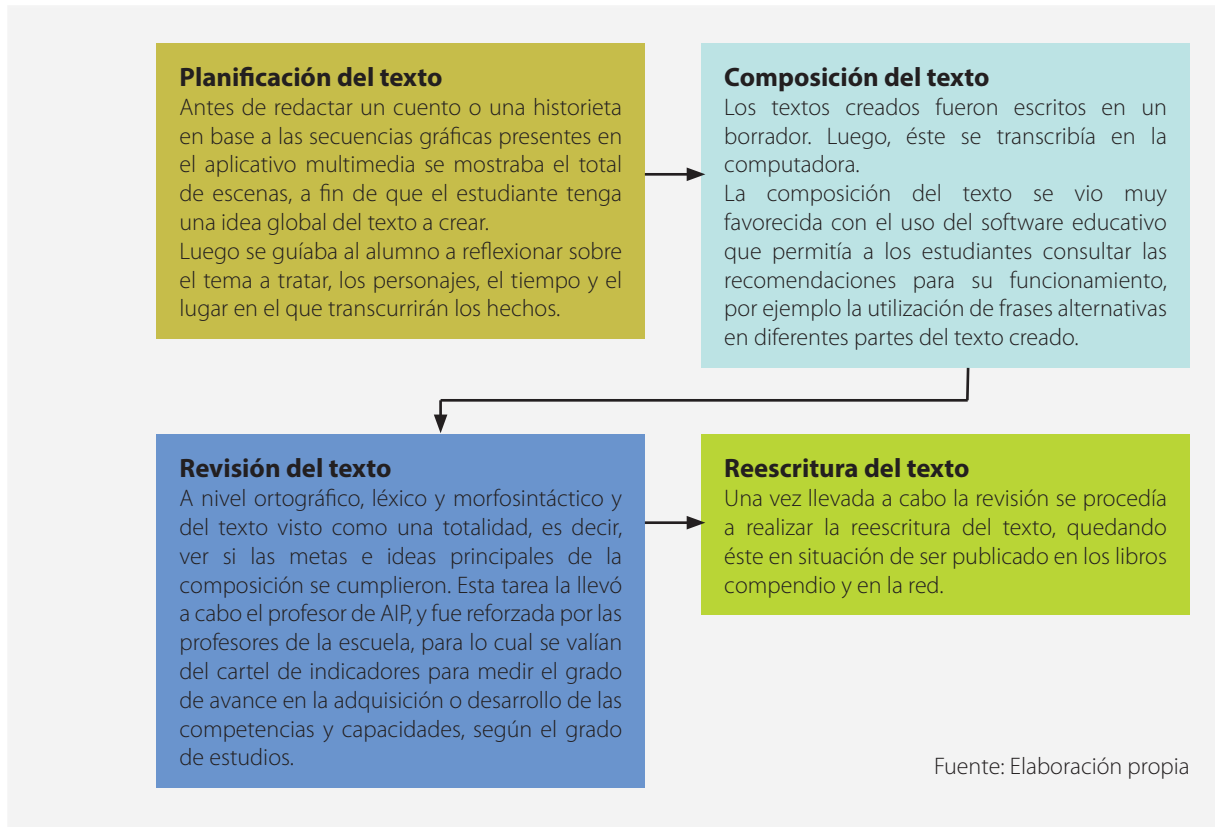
**Planificación del texto**
Antes de redactar un cuento o una historieta en base a las secuencias gráficas presentes en el aplicativo multimedia se mostraba el total de escenas, a fin de que el estudiante tenga una idea global del texto a crear.
Luego se guíaba al alumno a reflexionar sobre el tema a tratar, los personajes, el tiempo y el lugar en el que transcurrirán los hechos.

**Composición del texto**
Los textos creados fueron escritos en un borrador. Luego, éste se transcribía en la computadora.
La composición del texto se vio muy favorecida con el uso del software educativo que permitía a los estudiantes consultar las recomendaciones para su funcionamiento, por ejemplo la utilización de frases alternativas en diferentes partes del texto creado.

**Revisión del texto**
A nivel ortográfico, léxico y morfosintáctico y del texto visto como una totalidad, es decir, ver si las metas e ideas principales de la composición se cumplieron. Esta tarea la llevó a cabo el profesor de AIP, y fue reforzada por las profesores de la escuela, para lo cual se valían del cartel de indicadores para medir el grado de avance en la adquisición o desarrollo de las competencias y capacidades, según el grado de estudios.

**Reescritura del texto**
Una vez llevada a cabo la revisión se procedía a realizar la reescritura del texto, quedando éste en situación de ser publicado en los libros compendio y en la red.

Fuente: Elaboración propia